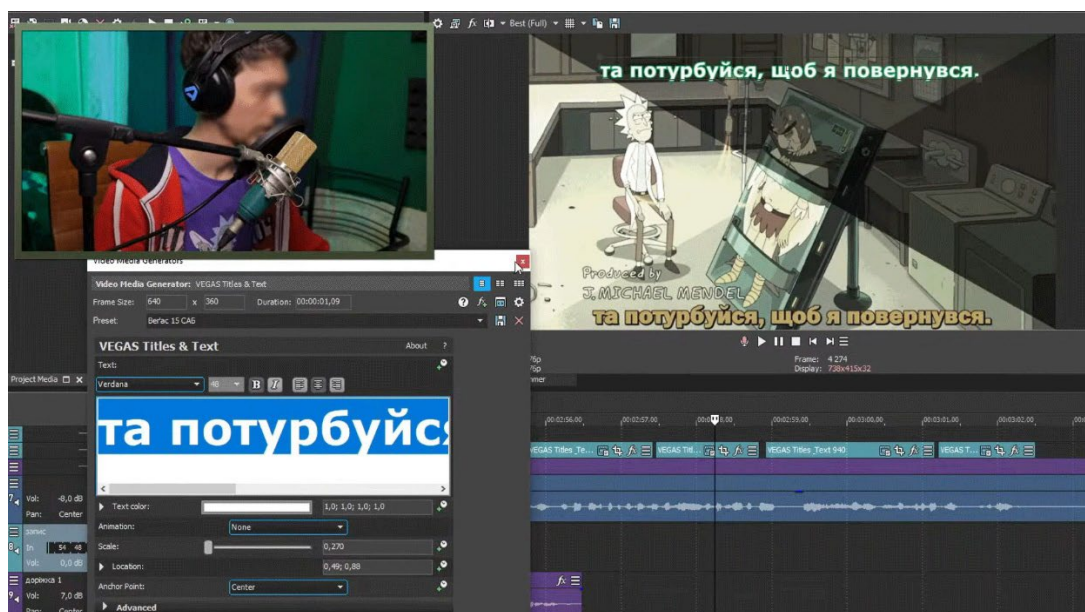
Best (Full)

та потурбуйся, щоб я повернувся.

Produced by
J. MICHAEL MENDEL

та потурбуйся, щоб я повернувся.

Video Media Generators

Video Media Generator: VEGAS Titles & Text

Frame Size: 640 x 360 Duration: 00:00:01,09

Preset: Вегас 15 САБ

VEGAS Titles & Text

About ?

Text:

Verdana 48 B I

та потурбуйс

Text color: 1,0; 1,0; 1,0; 1,0

Animation: None

Scale: 0,270

Location: 0,49; 0,88

Anchor Point: Center

Advanced

Frame: 4 274
Display: 738x415x32

Project Media

Vol: -8,0 dB
Pan: Center

запис

In 54 48
Vol: 0,0 dB

доріжка 1

Vol: 7,0 dB
Pan: Center

00:02:56,00
00:02:57,00
00:02:59,00
00:03:00,00
00:03:01,00
00:03:02,00

VEGAS Titles_Te...
VEGAS Titl...
VEGAS Titles_Text 940
VEGAS T...